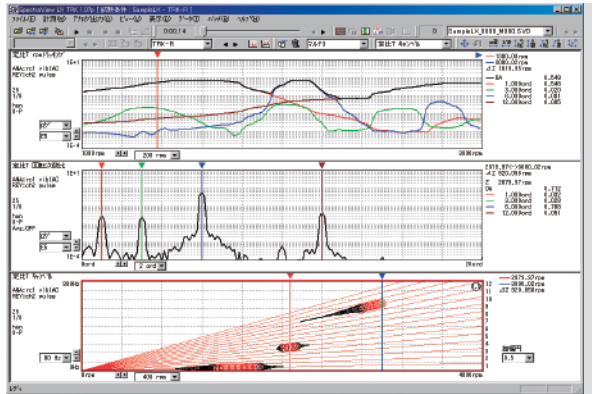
SpectraView LV TRK 1.00p [試験条件: SampleLV - TRK-R]
ファイル(F) 計測(M) アナライザ(A) ビュー(V) 表示(D) データ(D) ウィンドウ(W) ヘルプ(H)
0:00:14
SampleLV_0000_M000.SVD
TRK-R
マルチ3
振動子 キャンセル
振動子 rpmトラッキング
1E+1
AAAcrcl #b1AC
REYcch2 m/sqe
2k
1/8
hpn
0-P
1E-4
1000 rpm
200 rpm
3000 rpm
1000.00 rpm
3000.00 rpm
⊿Z 1819.85 rpm
OA 0.549
1.00 ord 0.548
3.00 ord 0.020
6.00 ord 0.049
12.00 ord 0.005
振動子 回転次数比
2319.97 rpm-3000.00 rpm
⊿Z 920.69 rpm
Z 2879.97 rpm
OA 0.712
1.00 ord 0.052
3.00 ord 0.020
6.00 ord 0.183
12.00 ord 0.001
Avg.OFF
0 ord
2 ord
20 ord
振動子 キャンベル
2879.97 rpm
⊿Z 920.69 rpm
500 Hz
0 Hz
0 rpm
400 rpm
4000 rpm
80 Hz
12
8
4
2
1
振幅円
0.5
レディ